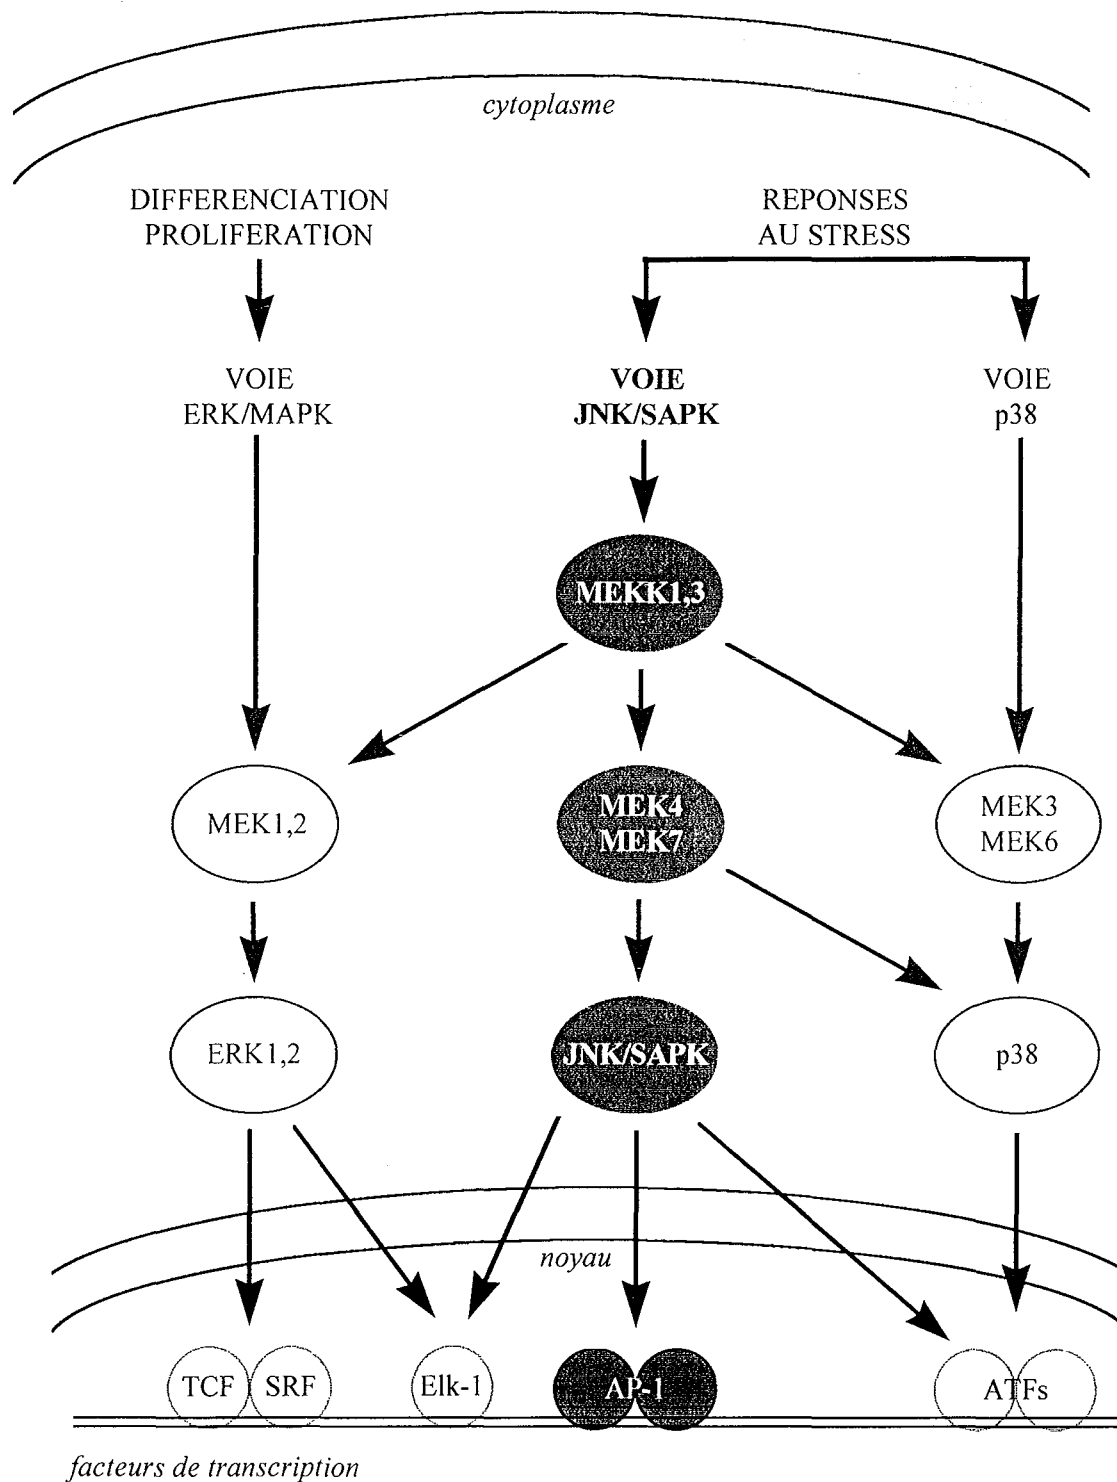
cytoplasme

DIFFERENCIATION
PROLIFERATION

REPONSES
AU STRESS

VOIE
ERK/MAPK

VOIE
JNK/SAPK

VOIE
p38

MEKK1,3

MEK1,2

MEK4
MEK7

MEK3
MEK6

ERK1,2

JNK/SAPK

p38

noyau

TCF SRF

Elk-1

AP-1

ATFs

facteurs de transcription